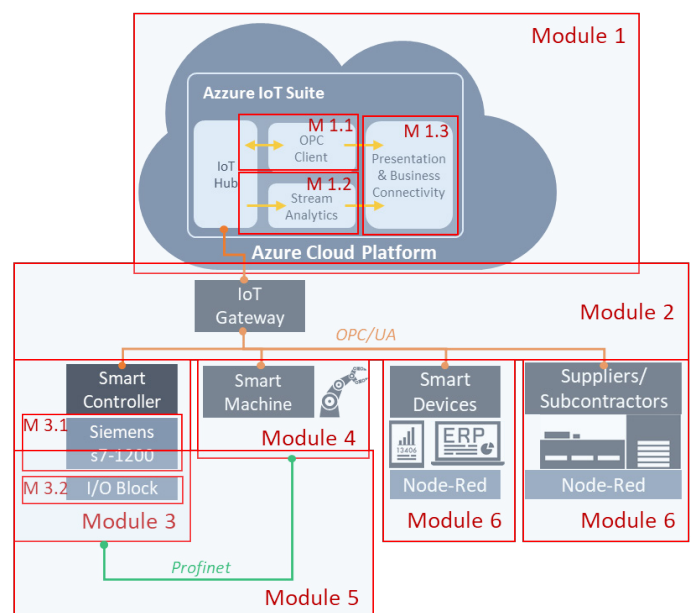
Module 1

Azzure IoT Suite

IoT Hub

M 1.1
OPC Client

M 1.3
Presentation & Business Connectivity

M 1.2
Stream Analytics

Azure Cloud Platform

IoT Gateway

Module 2

OPC/UA

Smart Controller

M 3.1
Siemens s7-1200

M 3.2
I/O Block

Module 3

Smart Machine

Module 4

Smart Devices

13406

ERP

Node-Red

Module 6

Suppliers/ Subcontractors

Node-Red

Module 6

Profinet

Module 5